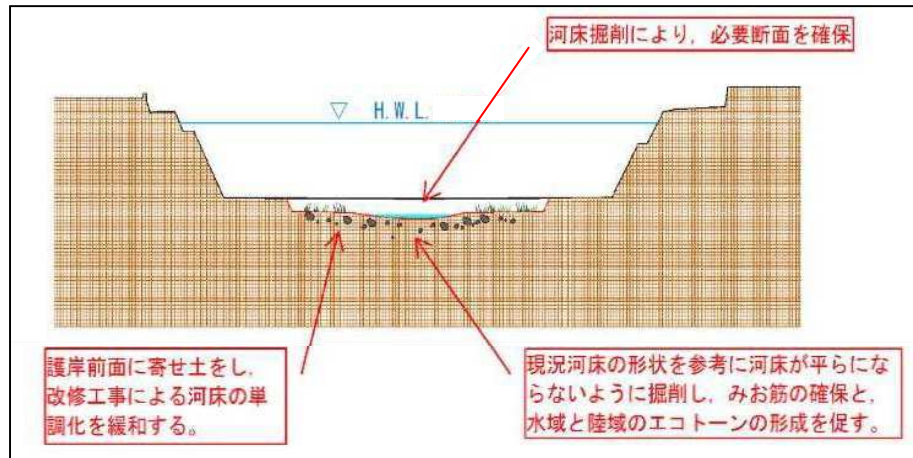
河床掘削により，必要断面を確保

▽ H.W.L.

護岸前面に寄せ土をし，改修工事による河床の単調化を緩和する。

現況河床の形状を参考に河床が平らにならないように掘削し，みお筋の確保と，水域と陸域のエコトーンの形成を促す。